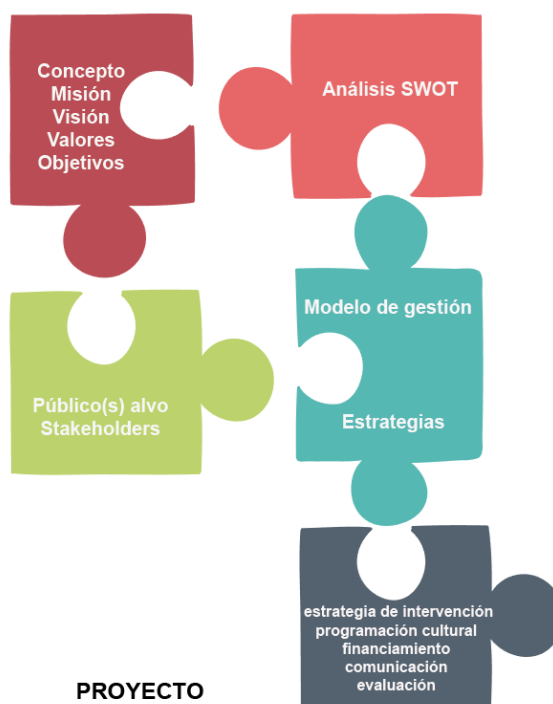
Concepto
Misión
Visión
Valores
Objetivos

Análisis SWOT

Público(s) alvo
Stakeholders

Modelo de gestión

Estrategias

estrategia de intervención
programación cultural
financiamiento
comunicación
evaluación

PROYECTO